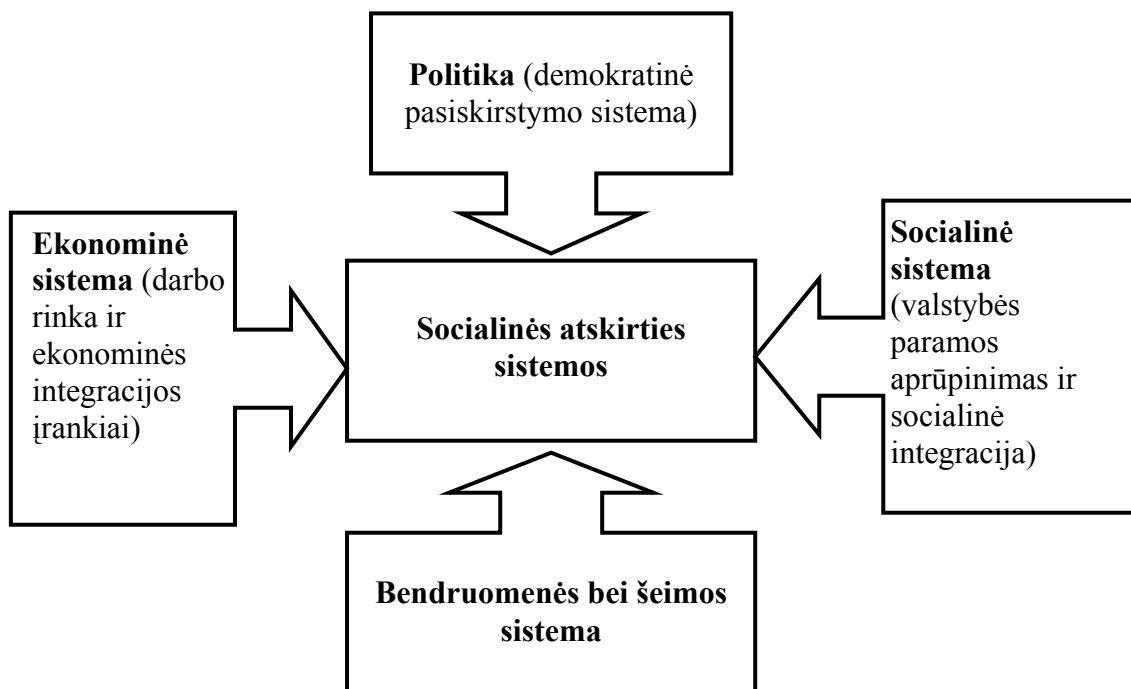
Politika (demokratinė pasiskirstymo sistema)

Ekonominė sistema (darbo rinka ir ekonominės integracijos įrankiai)

Socialinės atskirties sistemos

Socialinė sistema (valstybės paramos aprūpinimas ir socialinė integracija)

Bendruomenės bei šeimos sistema